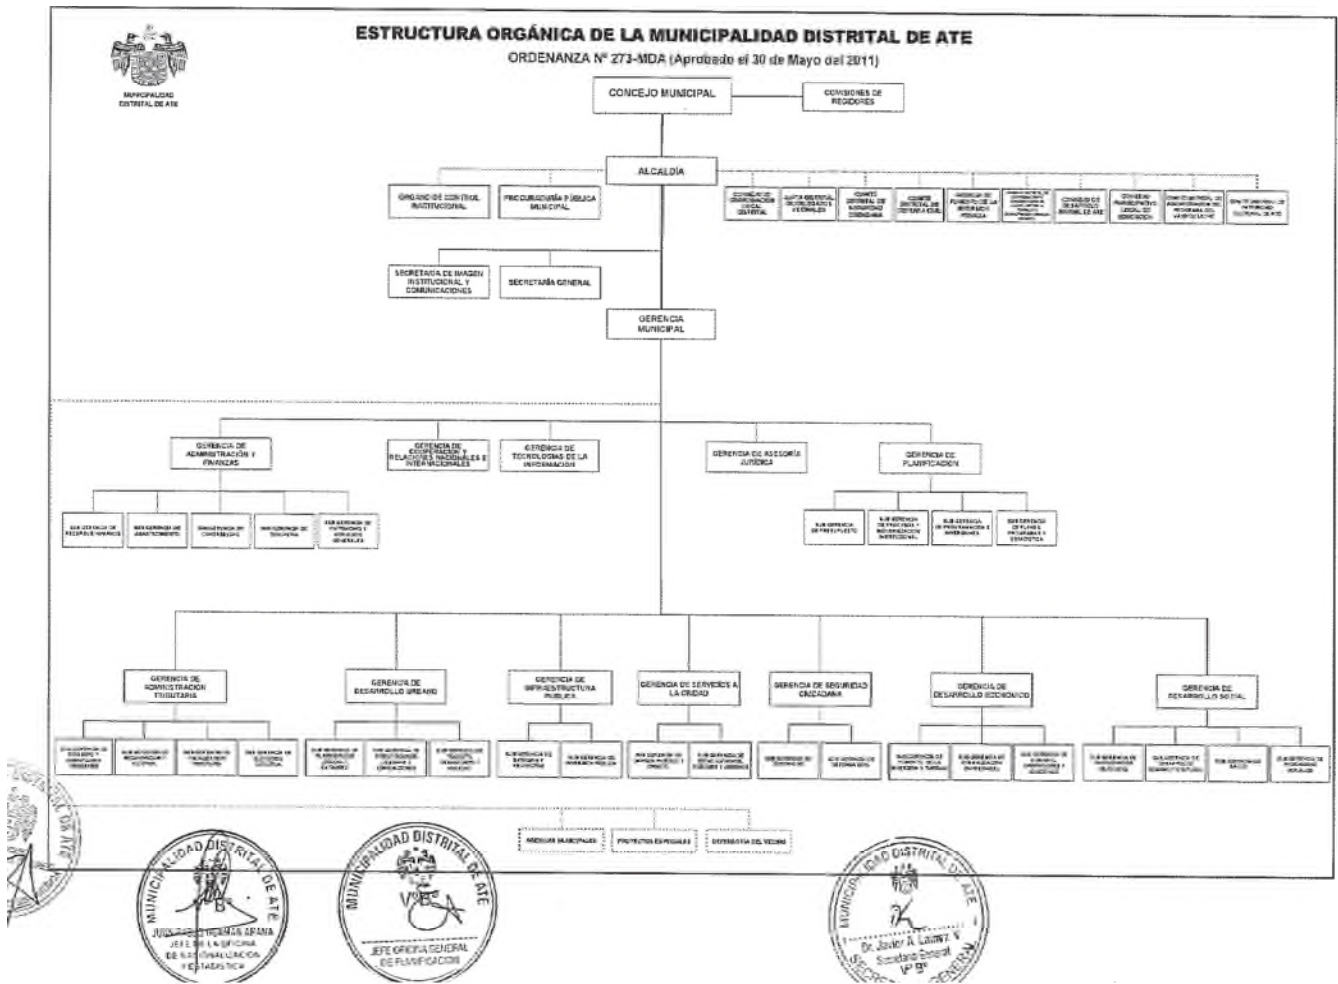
ESTRUCTURA ORGÁNICA DE LA MUNICIPALIDAD DISTRITAL DE ATE

ORDENANZA N° 273-MDA (Aprobado el 30 de Mayo del 2011)

MUNICIPALIDAD DISTRITAL DE ATE

CONCEJO MUNICIPAL

COMISIONES DE REGIDORES

ALCALDÍA

ORGANO DE CONTROL INSTITUCIONAL

PROCURADURÍA PÚBLICA MUNICIPAL

CONSEJO DE COORDINACION LOCAL DISTRITAL

JUNTA DISTRITAL DE DELEGADOS VECINALES

COMITE DISTRITAL DE SEGURIDAD CIUDADANA

COMITE DISTRITAL DE DEFENSA CIVIL

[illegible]

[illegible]

CONSEJO DE DESARROLLO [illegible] DE ATE

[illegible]

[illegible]

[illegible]

SECRETARIA DE IMAGEN INSTITUCIONAL Y COMUNICACIONES

SECRETARÍA GENERAL

GERENCIA MUNICIPAL

GERENCIA DE ADMINISTRACIÓN Y FINANZAS

GERENCIA DE COOPERACIÓN Y RELACIONES NACIONALES E INTERNACIONALES

GERENCIA DE TECNOLOGIAS DE LA INFORMACION

GERENCIA DE ASESORÍA JURÍDICA

GERENCIA DE PLANIFICACION

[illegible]

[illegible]

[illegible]

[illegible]

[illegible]

SUB GERENCIA DE PRESUPUESTO

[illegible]

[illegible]

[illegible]

GERENCIA DE ADMINISTRACION TRIBUTARIA

GERENCIA DE DESARROLLO URBANO

GERENCIA DE INFRAESTRUCTURA PUBLICA

GERENCIA DE SERVICIOS A LA CIUDAD

GERENCIA DE SEGURIDAD CIUDADANA

GERENCIA DE DESARROLLO ECONOMICO

GERENCIA DE DESARROLLO SOCIAL

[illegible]

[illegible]

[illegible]

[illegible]

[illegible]

JUAN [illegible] ARANA
JEFE DE LA OFICINA DE RACIONALIZACION Y ESTADISTICA

MUNICIPALIDAD DISTRITAL DE ATE
V°B°
JEFE OFICINA GENERAL DE PLANIFICACION

MUNICIPALIDAD DISTRITAL DE ATE
Dr. Javier A. Lainez V.
Secretario General
V°B°
SECRETARIA GENERAL